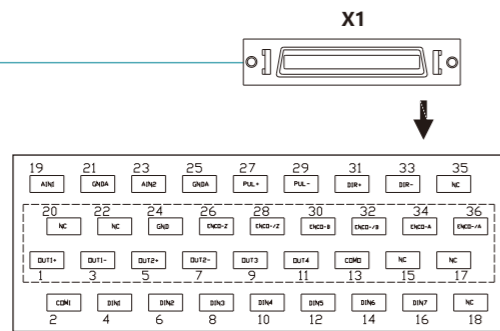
X1

| 19 | 21 | 23 | 25 | 27 | 29 | 31 | 33 | 35 |
|---|---|---|---|---|---|---|---|---|
| AIN1 | GNDA | AIN2 | GNDA | PUL+ | PUL- | DIR+ | DIR- | NC |

| 20 | 22 | 24 | 26 | 28 | 30 | 32 | 34 | 36 |
|---|---|---|---|---|---|---|---|---|
| NC | NC | GND | ENCO-Z | ENCO-/Z | ENCO-B | ENCO-/B | ENCO-A | ENCO-/A |

| OUT1+ | OUT1- | OUT2+ | OUT2- | OUT3 | OUT4 | COMO | NC | NC |
|---|---|---|---|---|---|---|---|---|
| 1 | 3 | 5 | 7 | 9 | 11 | 13 | 15 | 17 |

| COMI | DIN1 | DIN2 | DIN3 | DIN4 | DIN5 | DIN6 | DIN7 | NC |
|---|---|---|---|---|---|---|---|---|
| 2 | 4 | 6 | 8 | 10 | 12 | 14 | 16 | 18 |